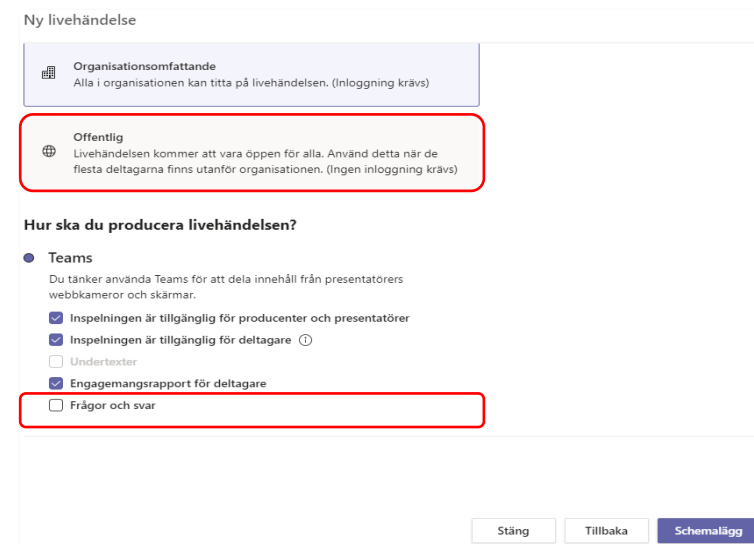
Ny livehändelse

Organisationsomfattande
Alla i organisationen kan titta på livehändelsen. (Inloggning krävs)

Offentlig
Livehändelsen kommer att vara öppen för alla. Använd detta när de flesta deltagarna finns utanför organisationen. (Ingen inloggning krävs)

Hur ska du producera livehändelsen?

Teams
Du tänker använda Teams för att dela innehåll från presentatörers webbkameror och skärmar.

Inspelningen är tillgänglig för producenter och presentatörer
Inspelningen är tillgänglig för deltagare
Undertexter
Engagemangsrapport för deltagare
Frågor och svar

Stäng
Tillbaka
Schemalägg